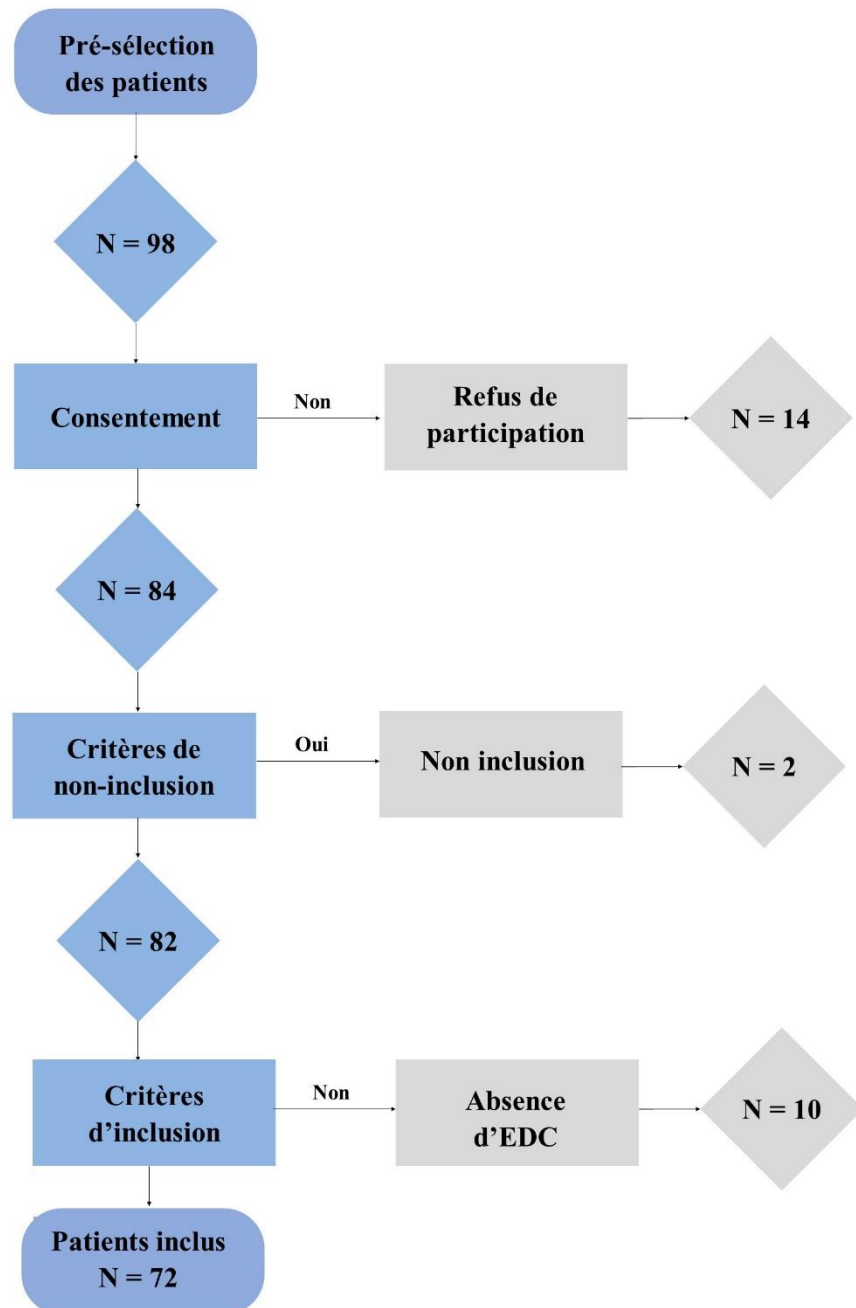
Pré-sélection des patients

N = 98

Consentement

Non

Refus de participation

N = 14

N = 84

Critères de non-inclusion

Oui

Non inclusion

N = 2

N = 82

Critères d'inclusion

Non

Absence d'EDC

N = 10

Patients inclus
N = 72